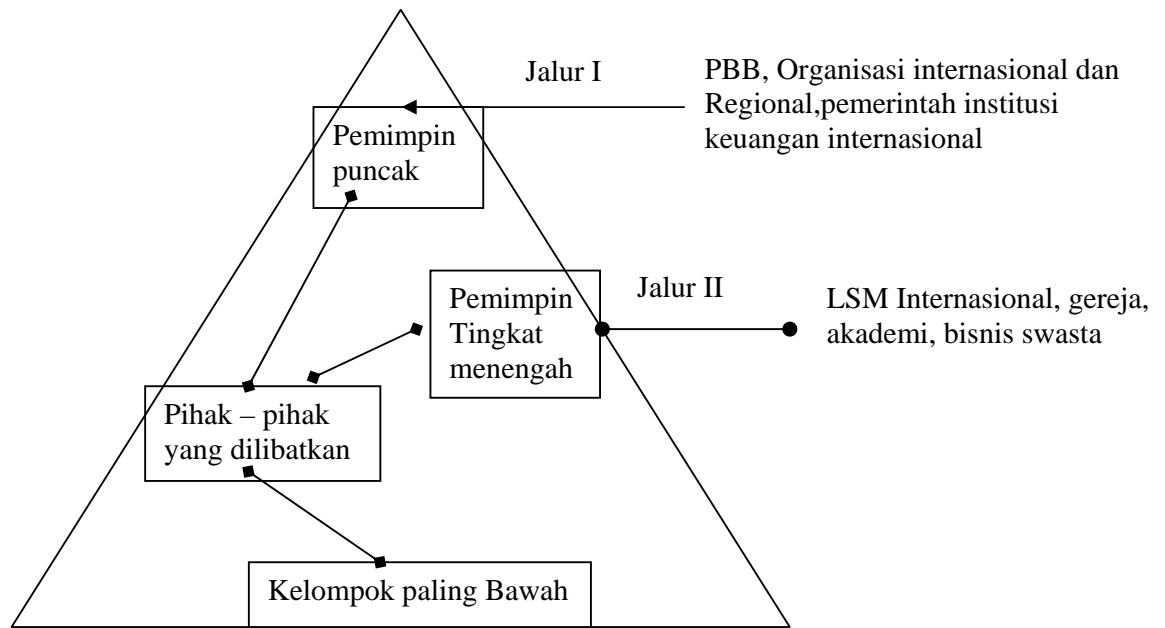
Jalur I

PBB, Organisasi internasional dan Regional,pemerintah institusi keuangan internasional

Pemimpin puncak

Pemimpin Tingkat menengah

Jalur II

LSM Internasional, gereja, akademi, bisnis swasta

Pihak – pihak yang dilibatkan

Kelompok paling Bawah